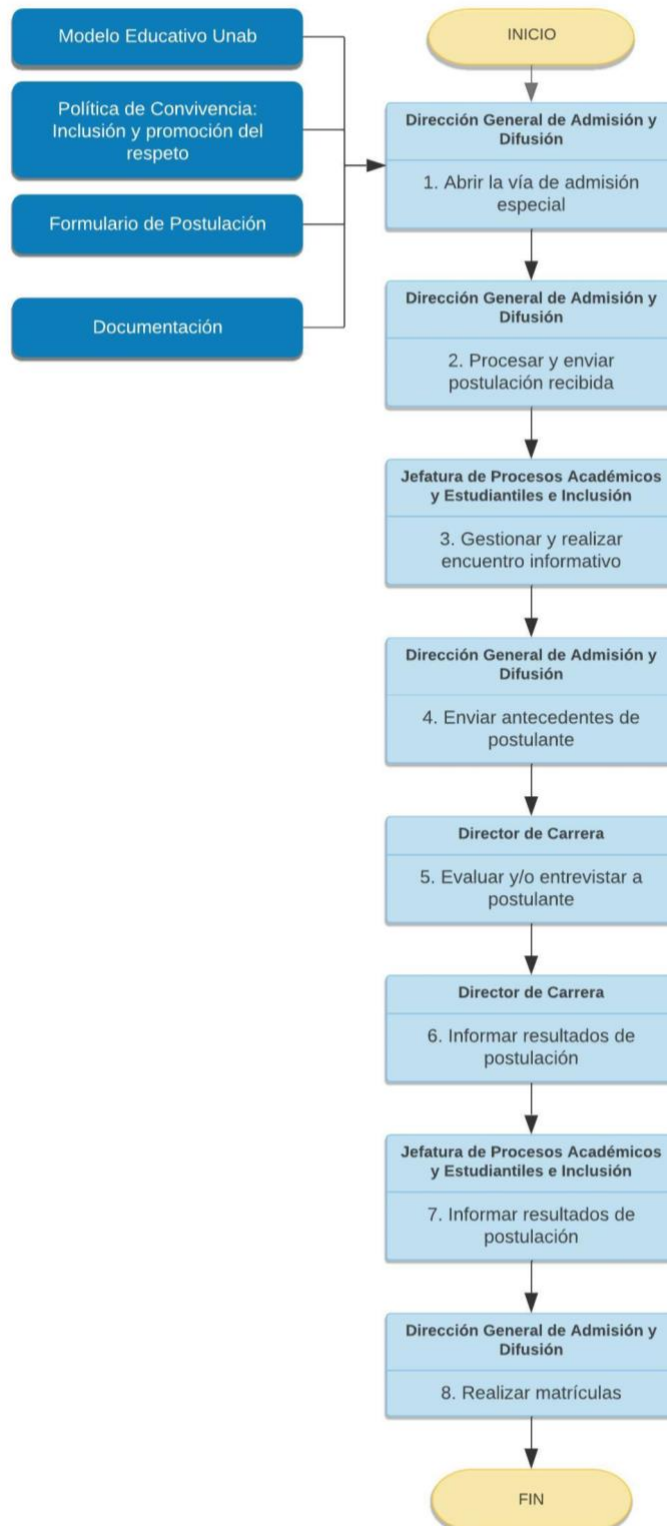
Modelo Educativo Unab

Política de Convivencia: Inclusión y promoción del respeto

Formulario de Postulación

Documentación

INICIO

Dirección General de Admisión y Difusión

1. Abrir la vía de admisión especial

Dirección General de Admisión y Difusión

2. Procesar y enviar postulación recibida

Jefatura de Procesos Académicos y Estudiantiles e Inclusión

3. Gestionar y realizar encuentro informativo

Dirección General de Admisión y Difusión

4. Enviar antecedentes de postulante

Director de Carrera

5. Evaluar y/o entrevistar a postulante

Director de Carrera

6. Informar resultados de postulación

Jefatura de Procesos Académicos y Estudiantiles e Inclusión

7. Informar resultados de postulación

Dirección General de Admisión y Difusión

8. Realizar matrículas

FIN